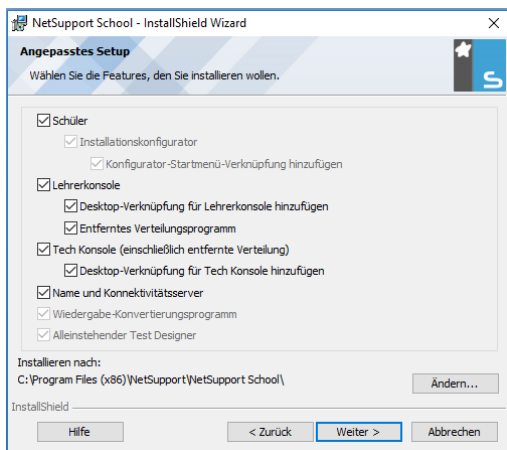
NetSupport School - InstallShield Wizard

Angepasstes Setup

Wählen Sie die Features, den Sie installieren wollen.

☑ Schüler
☑ Installationskonfigurator
☑ Konfigurator-Startmenü-Verknüpfung hinzufügen
☑ Lehrerkonsole
☑ Desktop-Verknüpfung für Lehrerkonsole hinzufügen
☑ Entferntes Verteilungsprogramm
☑ Tech Konsole (einschließlich entfernte Verteilung)
☑ Desktop-Verknüpfung für Tech Konsole hinzufügen
☑ Name und Konnektivitätsserver
☑ Wiedergabe-Konvertierungsprogramm
☑ Alleinstehender Test Designer

Installieren nach:
C:\Program Files (x86)\NetSupport\NetSupport School\

Ändern...

InstallShield

Hilfe

< Zurück

Weiter >

Abbrechen